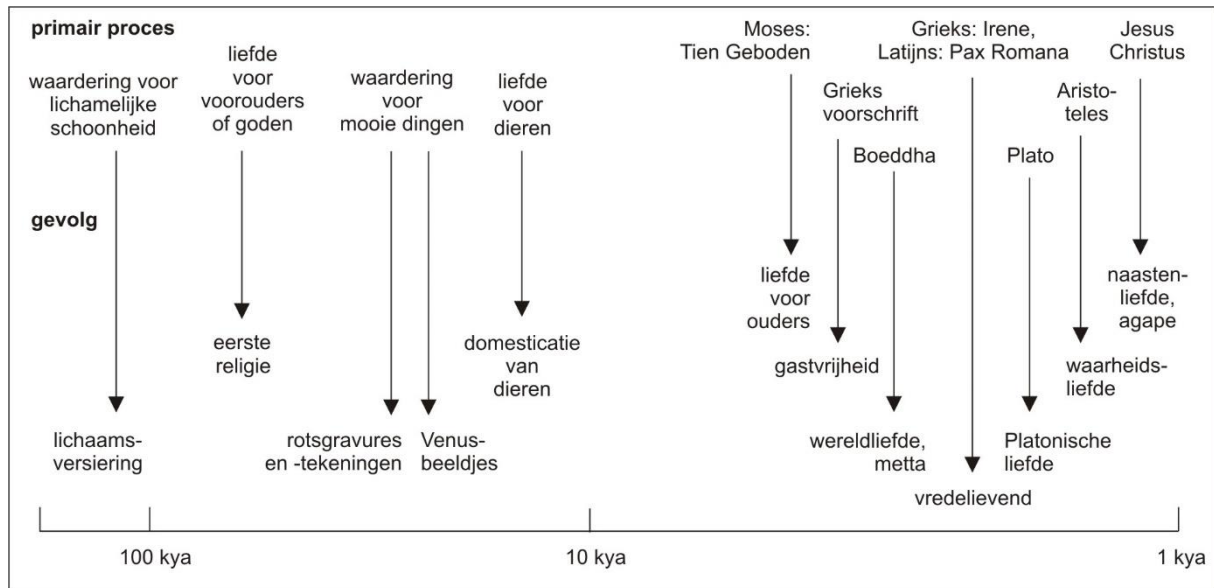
primair proces

gevolg

waardering voor lichamelijke schoonheid

lichaamsversiering

liefde voor voorouders of goden

eerste religie

waardering voor mooie dingen

rotsgravures en -tekeningen

Venusbeeldjes

liefde voor dieren

domesticatie van dieren

Moses: Tien Geboden

liefde voor ouders

Grieks voorschrift

gastvrijheid

Boeddha

wereldliefde, metta

Grieks: Irene, Latijns: Pax Romana

vredelievend

Plato

Platonische liefde

Aristoteles

waarheidsliefde

Jesus Christus

naastenliefde, agape

100 kya

10 kya

1 kya